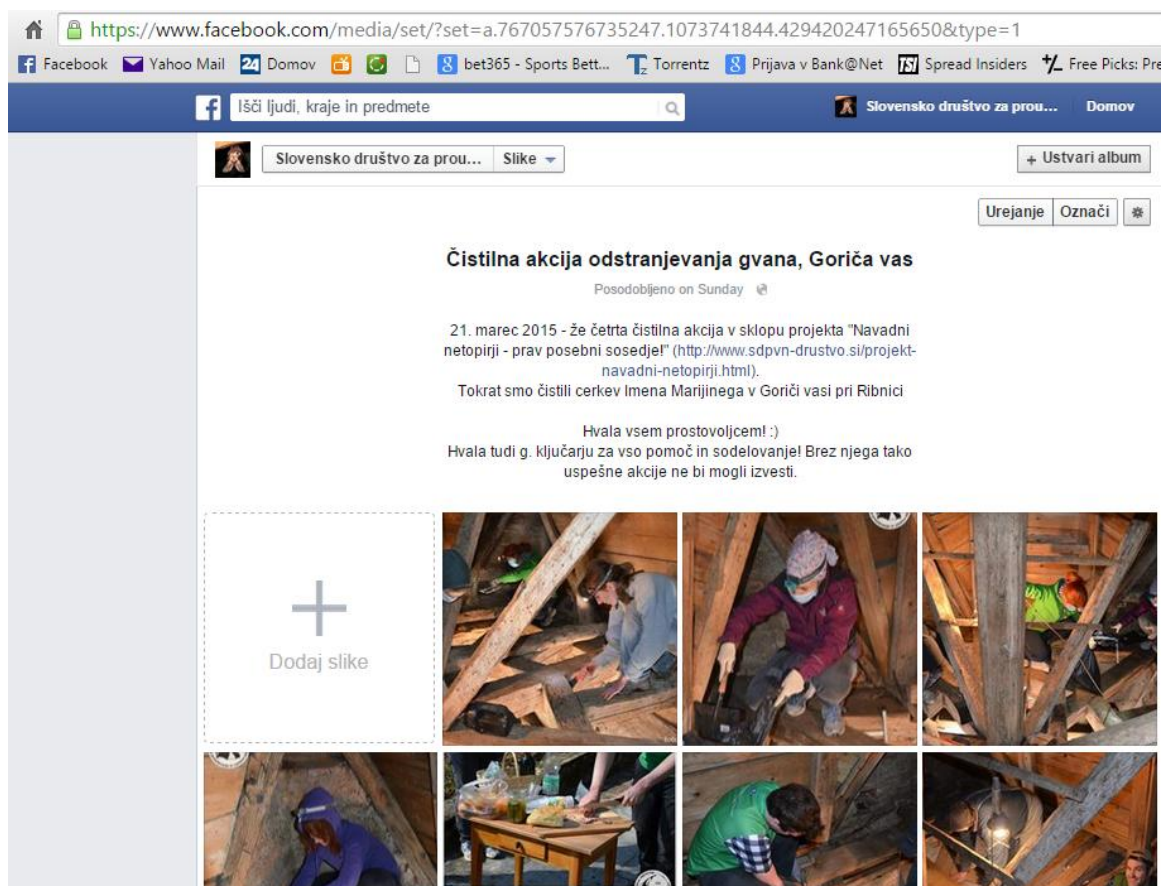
https://www.facebook.com/media/set/?set=a.767057576735247.1073741844.429420247165650&type=1

Facebook Yahoo Mail Domov bet365 - Sports Bett... Torrentz Prijava v Bank@Net Spread Insiders Free Picks: Pre

Išči ljudi, kraje in predmete

Slovensko društvo za prou... Domov

Slovensko društvo za prou... Slike

+ Ustvari album

Urejanje Označi

Čistilna akcija odstranjevanja gvana, Gorića vas

Posodobljeno on Sunday

21. marec 2015 - že četrta čistilna akcija v sklopu projekta "Navadni netopirji - prav posebni sosedje!" (http://www.sdpvn-drustvo.si/projekt-navadni-netopirji.html).
Tokrat smo čistili cerkev Imena Marijinega v Gorići vasi pri Ribnici

Hvala vsem prostovoljcem! :)
Hvala tudi g. ključarju za vso pomoč in sodelovanje! Brez njega tako uspešne akcije ne bi mogli izvesti.

Dodaj slike